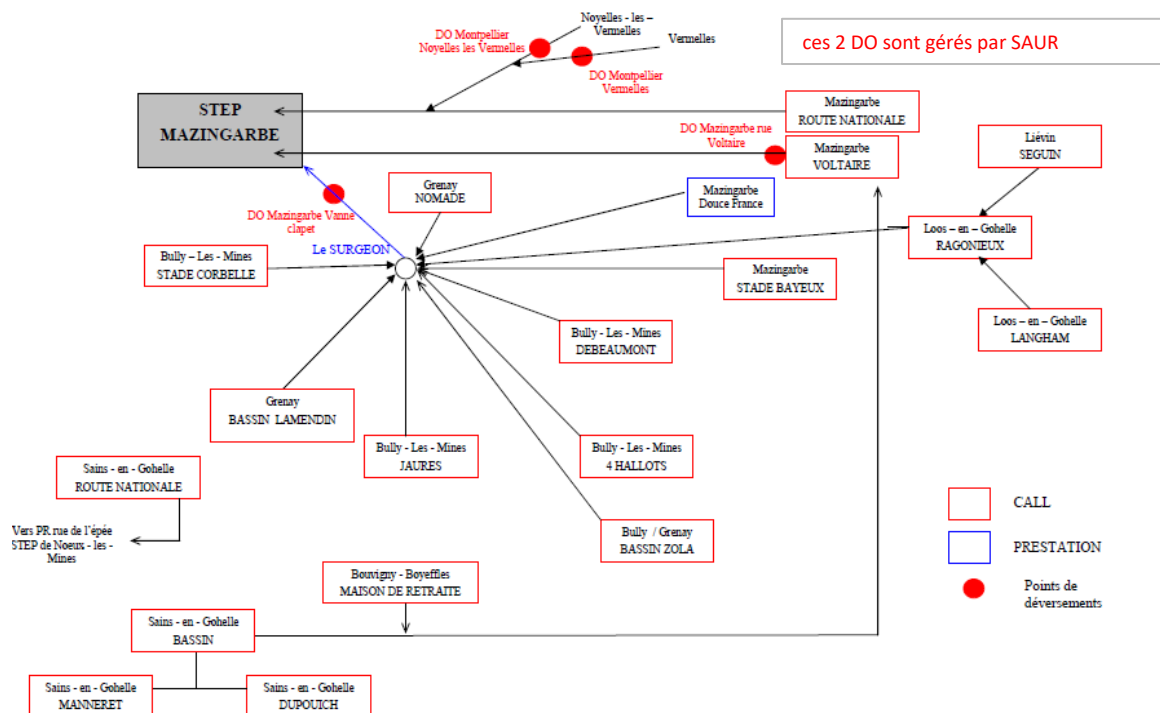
ces 2 DO sont gérés par SAUR

Noyelles - les - Vermelles

Vermelles

DO Montpellier Noyelles les Vermelles

DO Montpellier Vermelles

STEP MAZINGARBE

Mazingarbe ROUTE NATIONALE

DO Mazingarbe rue Voltaire

Mazingarbe VOLTAIRE

Liévin SEGUIN

Grenay NOMADE

Mazingarbe Douce France

DO Mazingarbe Vanne clapet

Le SURGEON

Loos – en – Gohelle RAGONIEUX

Bully – Les – Mines STADE CORBELLE

Mazingarbe STADE BAYEUX

Loos – en – Gohelle LANGHAM

Bully - Les - Mines DEBEAUMONT

Grenay BASSIN LAMENDIN

Bully - Les - Mines JAURES

Bully - Les - Mines 4 HALLOTS

Sains - en - Gohelle ROUTE NATIONALE

Vers PR rue de l'épée STEP de Noeux - les - Mines

Bully / Grenay BASSIN ZOLA

CALL

PRESTATION

Points de déversements

Bouvigny - Boyeffles MAISON DE RETRAITE

Sains - en - Gohelle BASSIN

Sains - en - Gohelle MANNERET

Sains - en - Gohelle DUPOUICH